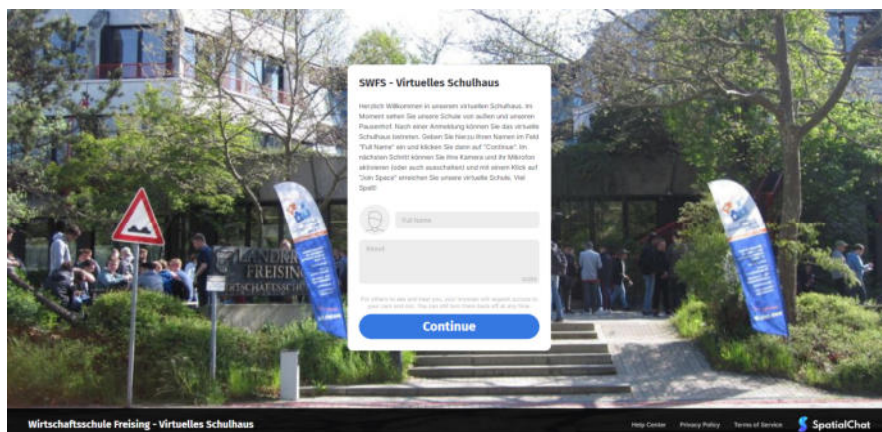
SWFS - Virtuelles Schulhaus

Herzlich Willkommen in unserem virtuellen Schulhaus. Im Moment sehen Sie unsere Schule von außen und unseren Pausenhof. Nach einer Anmeldung können Sie das virtuelle Schulhaus betreten. Geben Sie hierzu Ihren Namen im Feld "Full Name" ein und klicken Sie dann auf "Continue". Im nächsten Schritt können Sie Ihre Kamera und Ihr Mikrofon aktivieren (oder auch ausschalten) und mit einem Klick auf "Join Space" erreichen Sie unsere virtuelle Schule. Viel Spaß!

Full Name

About

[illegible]

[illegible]

Continue

LANDKREIS FREISING
WIRTSCHAFTSSCHULE

Wirtschaftsschule Freising - Virtuelles Schulhaus

Help Center Privacy Policy Terms of Service SpatialChat